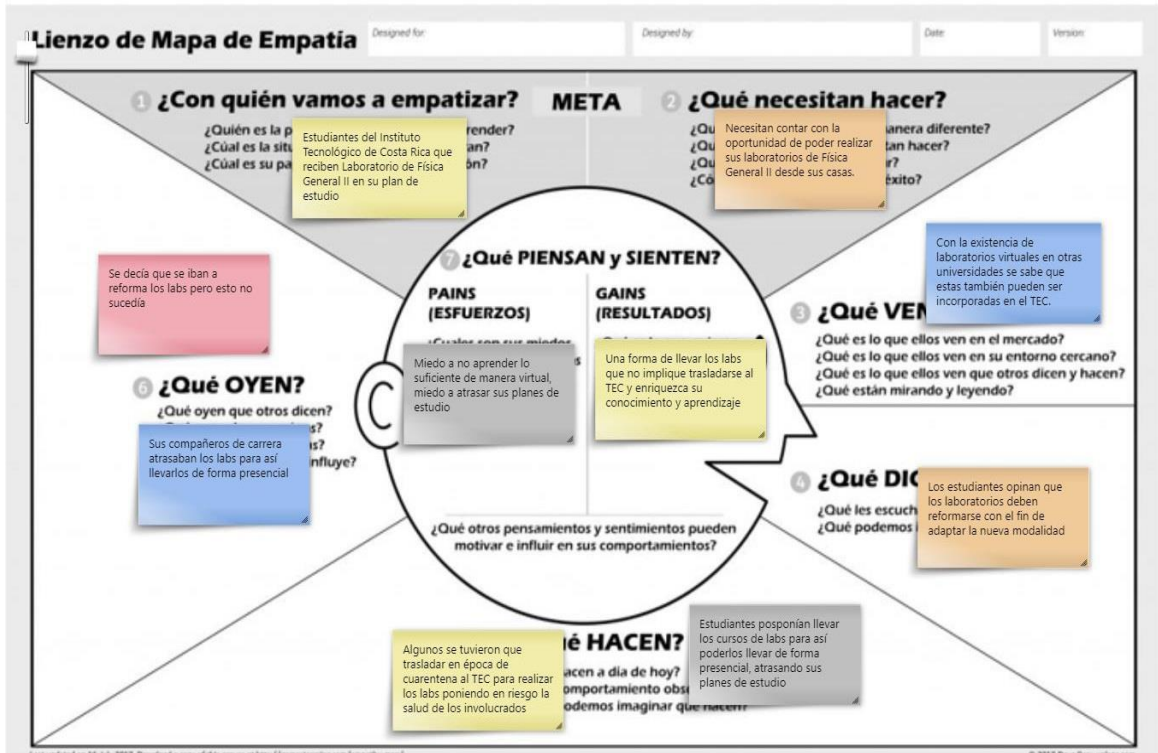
Lienzo de Mapa de Empatia

Designed for:

Designed by:

Date:

Version:

1 ¿Con quién vamos a empatizar?

META

¿Quién es la p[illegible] render?
¿Cúal es la situ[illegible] an?
¿Cúal es su pa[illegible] ón?

Estudiantes del Instituto Tecnológico de Costa Rica que reciben Laboratorio de Física General II en su plan de estudio

2 ¿Qué necesitan hacer?

¿Qu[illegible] anera diferente?
¿Qu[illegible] tan hacer?
¿Qu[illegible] r?
¿Có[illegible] éxito?

Necesitan contar con la oportunidad de poder realizar sus laboratorios de Física General II desde sus casas.

Se decía que se iban a reforma los labs pero esto no sucedía

7 ¿Qué PIENSAN y SIENTEN?

PAINS (ESFUERZOS)

¿Cuales son sus miedos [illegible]

Miedo a no aprender lo suficiente de manera virtual, miedo a atrasar sus planes de estudio

GAINS (RESULTADOS)

Una forma de llevar los labs que no implique trasladarse al TEC y enriquezca su conocimiento y aprendizaje

¿Qué otros pensamientos y sentimientos pueden motivar e influir en sus comportamientos?

Con la existencia de laboratorios virtuales en otras universidades se sabe que estas también pueden ser incorporadas en el TEC.

3 ¿Qué VE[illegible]

¿Qué es lo que ellos ven en el mercado?
¿Qué es lo que ellos ven en su entorno cercano?
¿Qué es lo que ellos ven que otros dicen y hacen?
¿Qué están mirando y leyendo?

6 ¿Qué OYEN?

¿Qué oyen que otros dicen?
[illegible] s?
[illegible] s?
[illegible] nfluye?

Sus compañeros de carrera atrasaban los labs para así llevarlos de forma presencial

4 ¿Qué DI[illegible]

¿Qué les escuch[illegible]
¿Qué podemos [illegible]

Los estudiantes opinan que los laboratorios deben reformarse con el fin de adaptar la nueva modalidad

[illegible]é HACEN?

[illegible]acen a día de hoy?
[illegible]omportamiento obs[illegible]
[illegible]odemos imaginar que hacen?

Algunos se tuvieron que trasladar en época de cuarentena al TEC para realizar los labs poniendo en riesgo la salud de los involucrados

Estudiantes posponían llevar los cursos de labs para así poderlos llevar de forma presencial, atrasando sus planes de estudio

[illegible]

© 2017 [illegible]